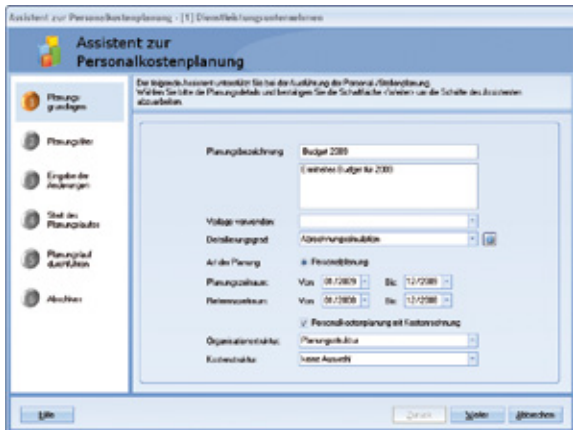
Assistent zur Personalkostenplanung - [1] Dienstleistungsunternehmen

Assistent zur Personalkostenplanung

Der folgende Assistent unterstützt Sie bei der Ausführung der Personal-/Stellenplanung. Wählen Sie bitte die Planungsdetails und bestätigen Sie die Schaltfläche »Weiter« um die Schritte des Assistenten abzuarbeiten.

Planungsgrundlagen

Planungsziele

Eingabe der Änderungen

Start des Planungslaufes

Planungslauf durchführen

Abschluss

Planungsbezeichnung: Budget 2009

Erweitertes Budget für 2009

Vorlage verwenden:

Detaillierungsgrad: Abrechnungskreisebene

Art der Planung: Personalplanung

Planungszeitraum: Von 01/2009 Bis 12/2009

Referenzzeitraum: Von 01/2008 Bis 12/2008

Personalkostenplanung mit Kostenrechnung

Organisationsstruktur: Planungsstruktur

Kostenstruktur: keine Auswahl

Hilfe

Zurück

Weiter

Abbrechen